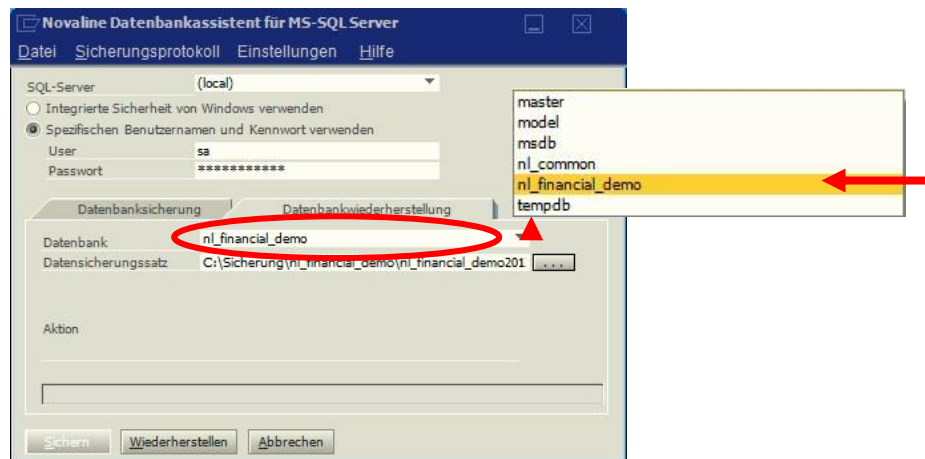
Novaline Datenbankassistent für MS-SQL Server

Datei Sicherungsprotokoll Einstellungen Hilfe

SQL-Server (local)

Integrierte Sicherheit von Windows verwenden

Spezifischen Benutzernamen und Kennwort verwenden

User sa

Passwort ***********

master
model
msdb
nl_common
nl_financial_demo
tempdb

Datenbanksicherung

Datenbankwiederherstellung

Datenbank nl_financial_demo

Datensicherungssatz C:\Sicherung\nl_financial_demo\nl_financial_demo201 ...

Aktion

Sichern Wiederherstellen Abbrechen